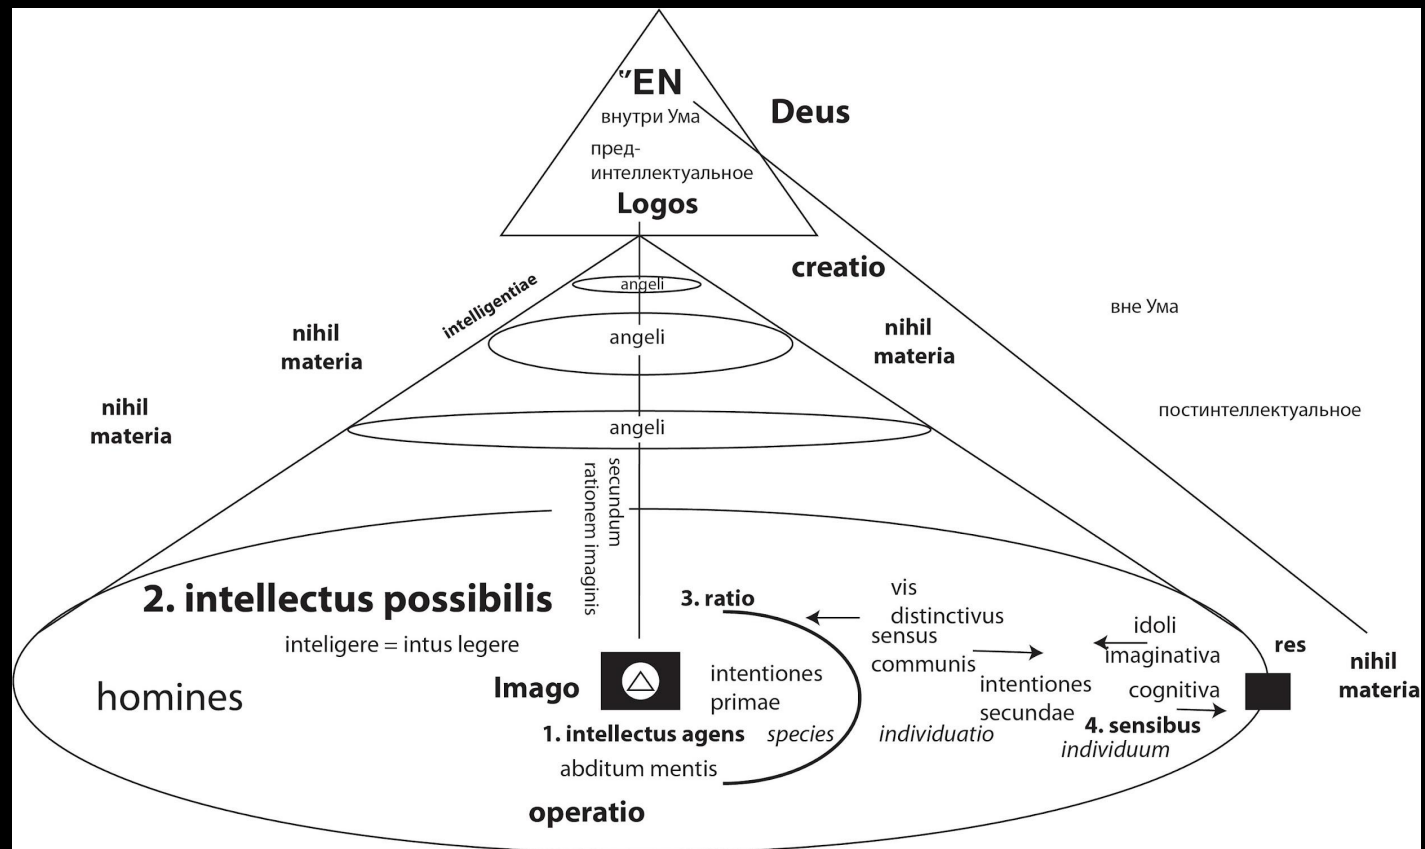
''EN
внутри Ума
пред-интеллектуальное
Logos

Deus

creatio

вне Ума

постинтеллектуальное

intelligentiae

angeli
angeli
angeli

nihil materia
nihil materia
nihil materia
nihil materia

secundum rationem imaginis

2. intellectus possibilis
inteligere = intus legere

homines

Imago

3. ratio
vis distinctivus
sensus communis
idoli imaginativa
cognitiva
intentiones primae
intentiones secundae
1. intellectus agens
species
individuatio
4. sensibus
individuum
abditum mentis

res

operatio